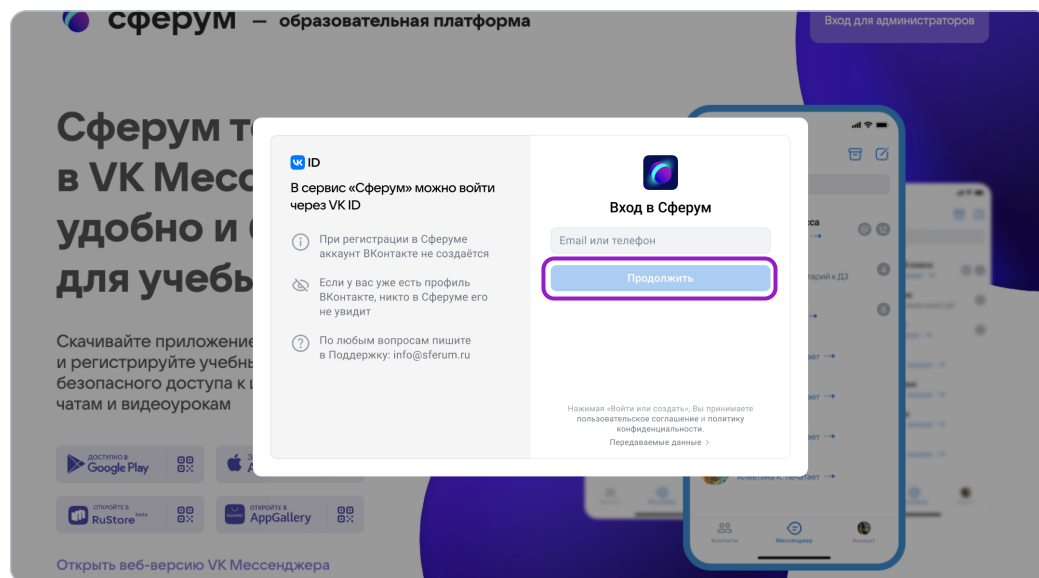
сферум — образовательная платформа

Вход для администраторов

Сферум т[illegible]
в VK Месс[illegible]
удобно и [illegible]
для учеб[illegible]

Скачивайте приложение
и регистрируйте учебны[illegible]
безопасного доступа к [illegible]
чатам и видеоурокам

ДОСТУПНО В Google Play

ОТКРОЙТЕ В RuStore beta

ОТКРОЙТЕ В AppGallery

Открыть веб-версию VK Мессенджера

VK ID

В сервис «Сферум» можно войти через VK ID

При регистрации в Сферуме аккаунт ВКонтакте не создаётся

Если у вас уже есть профиль ВКонтакте, никто в Сферуме его не увидит

По любым вопросам пишите в Поддержку: info@sferum.ru

Вход в Сферум

Email или телефон

Продолжить

Нажимая «Войти или создать», Вы принимаете пользовательское соглашение и политику конфиденциальности.

Передаваемые данные >

Контакты Мессенджер Аккаунт